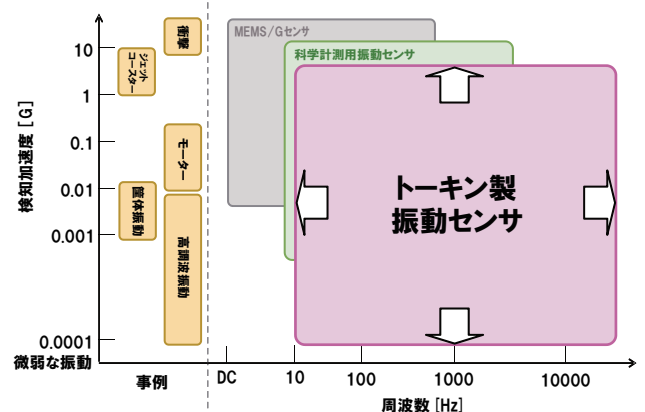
検知加速度［G］

10
1
0.1
0.01
0.001
0.0001
微弱な振動

衝撃
ジェットコースター
モーター
筐体振動
高調波振動

事例

MEMS／Gセンサ
科学計測用振動センサ
トーキン製
振動センサ

DC
10
100
1000
10000
周波数［Hz］